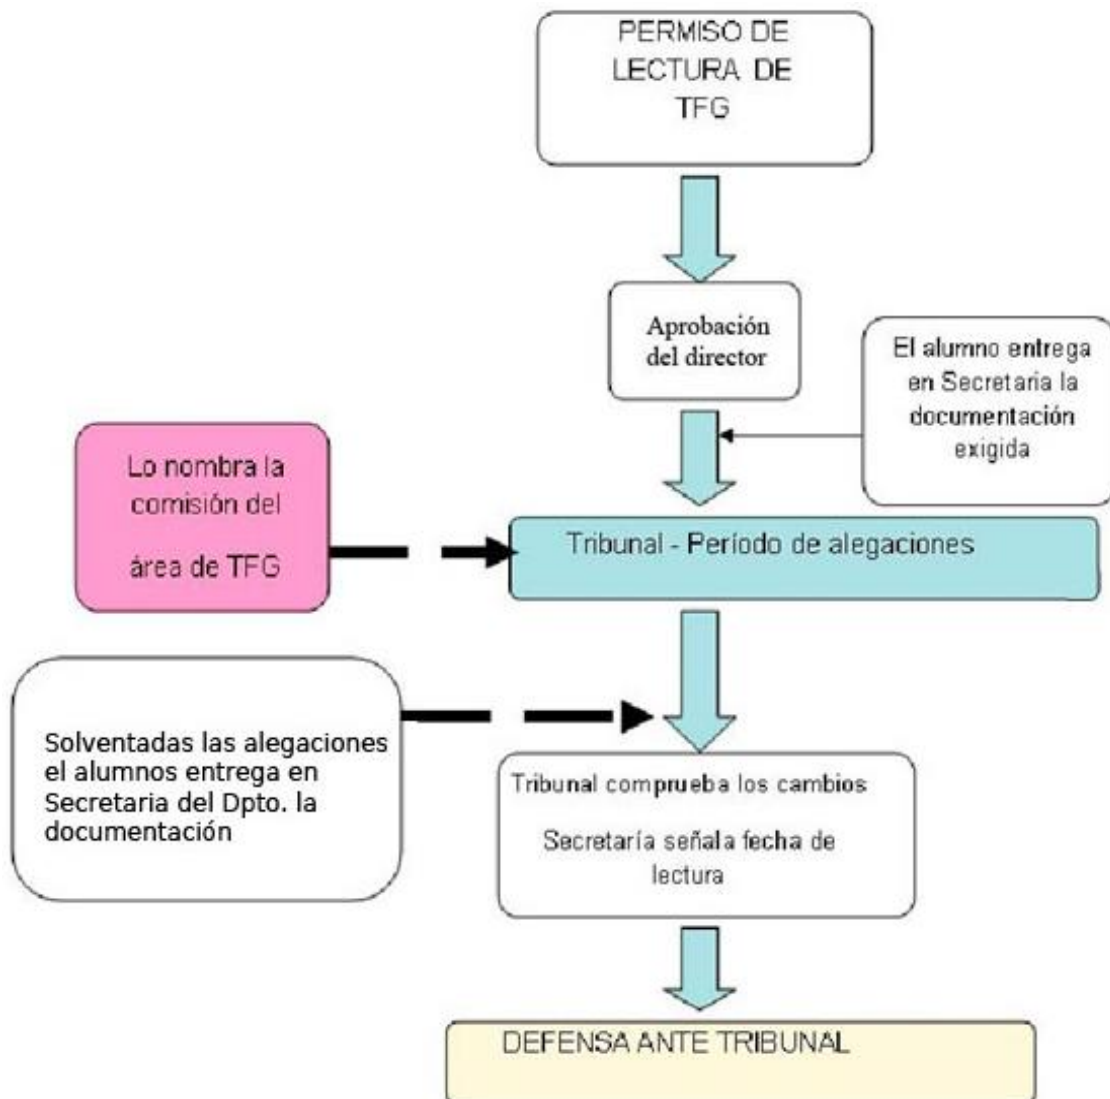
PERMISO DE LECTURA DE TFG

Aprobación del director

El alumno entrega en Secretaria la documentación exigida

Lo nombra la comisión del área de TFG

Tribunal - Período de alegaciones

Solventadas las alegaciones el alumnos entrega en Secretaria del Dpto. la documentación

Tribunal comprueba los cambios

Secretaría señala fecha de lectura

DEFENSA ANTE TRIBUNAL